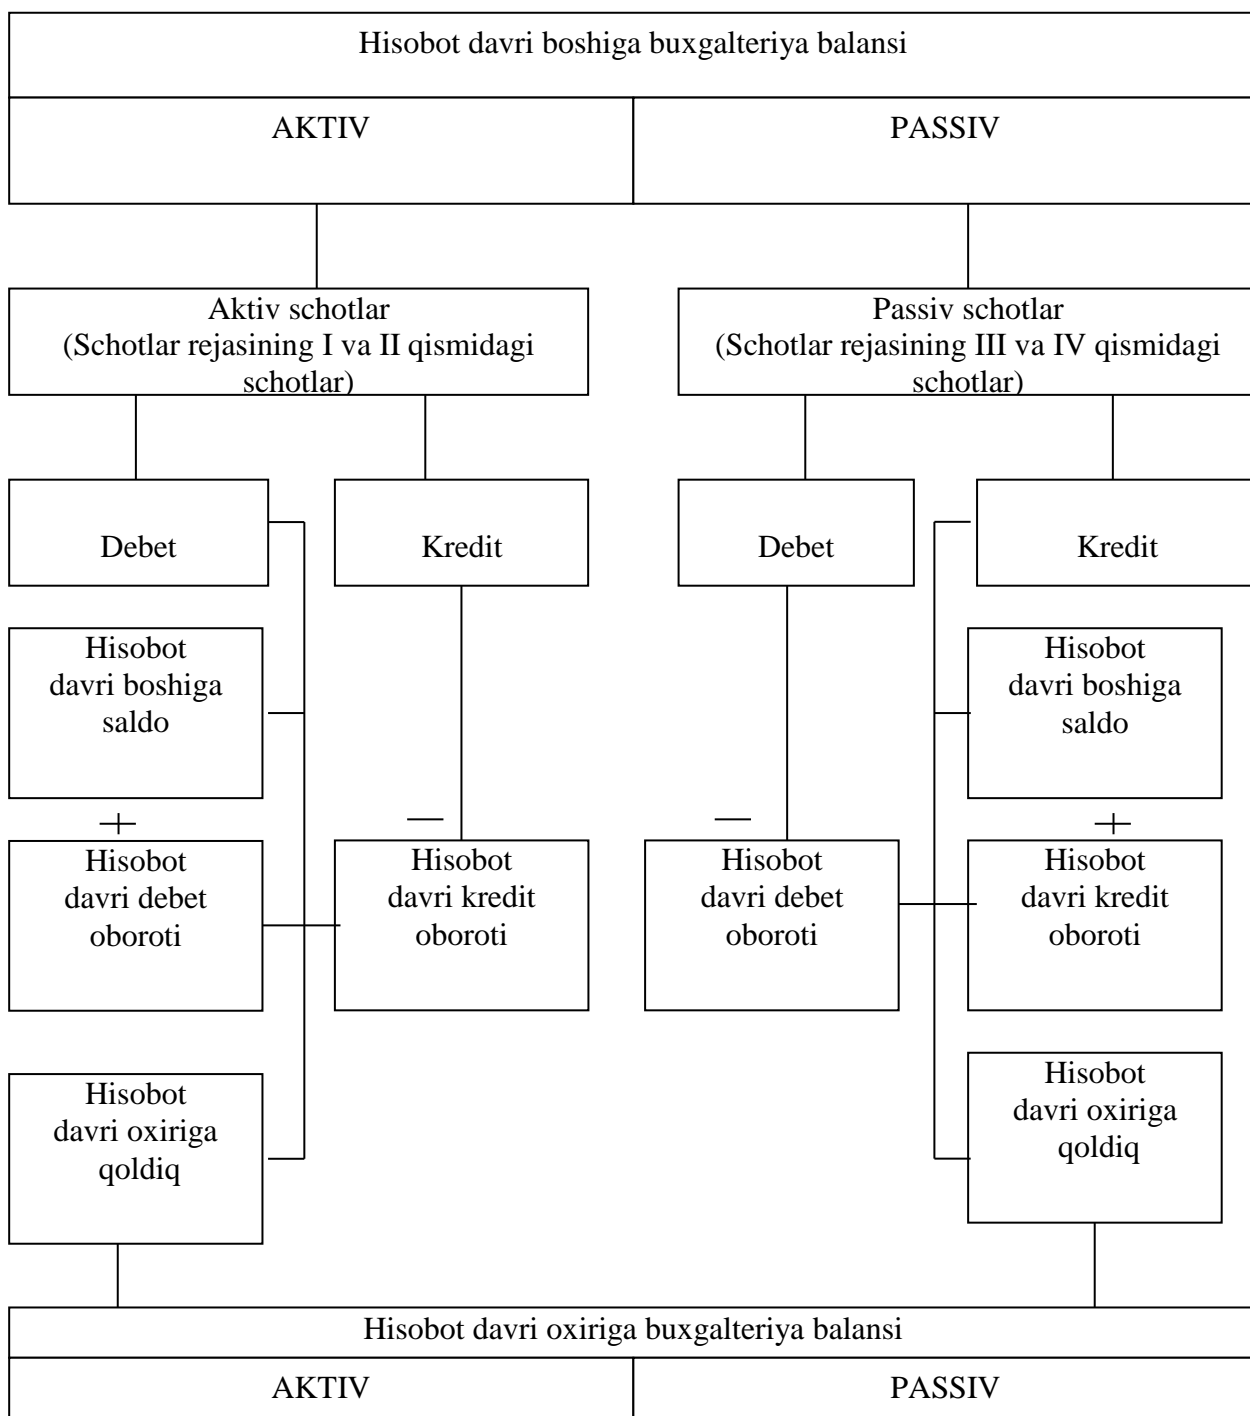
Hisobot davri boshiga buxgalteriya balansi

AKTIV

PASSIV

Aktiv schotlar
(Schotlar rejasining I va II qismidagi schotlar)

Passiv schotlar
(Schotlar rejasining III va IV qismidagi schotlar)

Debet

Kredit

Debet

Kredit

Hisobot davri boshiga saldo

+

Hisobot davri debet oboroti

—

Hisobot davri kredit oboroti

—

Hisobot davri debet oboroti

Hisobot davri boshiga saldo

+

Hisobot davri kredit oboroti

Hisobot davri oxiriga qoldiq

Hisobot davri oxiriga qoldiq

Hisobot davri oxiriga buxgalteriya balansi

AKTIV

PASSIV